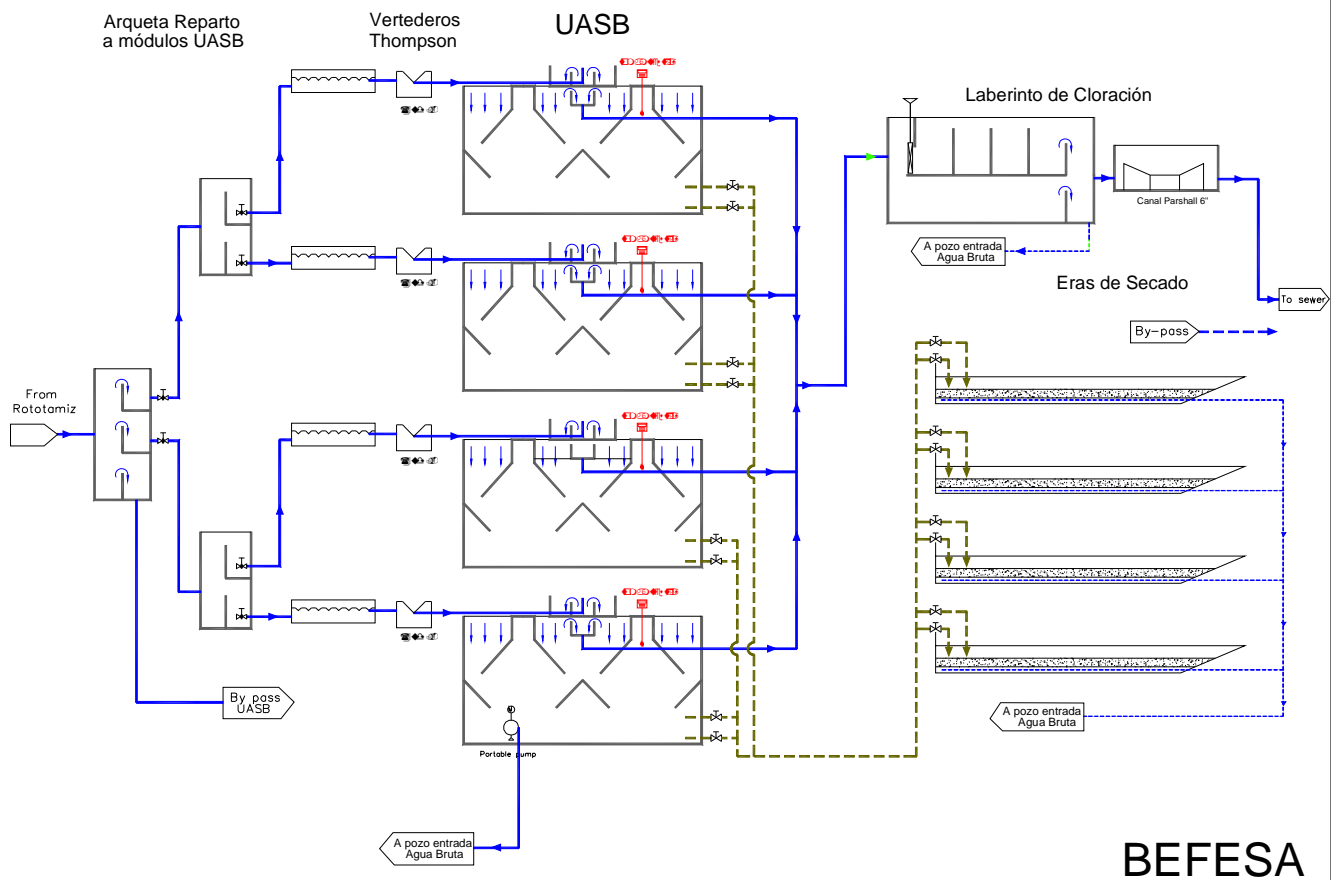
Arqueta Reparto a módulos UASB

Vertederos Thompson

UASB

Laberinto de Cloración

Canal Parshall 6"

A pozo entrada Agua Bruta

Eras de Secado

To sewer

By-pass

From Rototamiz

By pass UASB

A pozo entrada Agua Bruta

Portable pump

A pozo entrada Agua Bruta

BEFESA